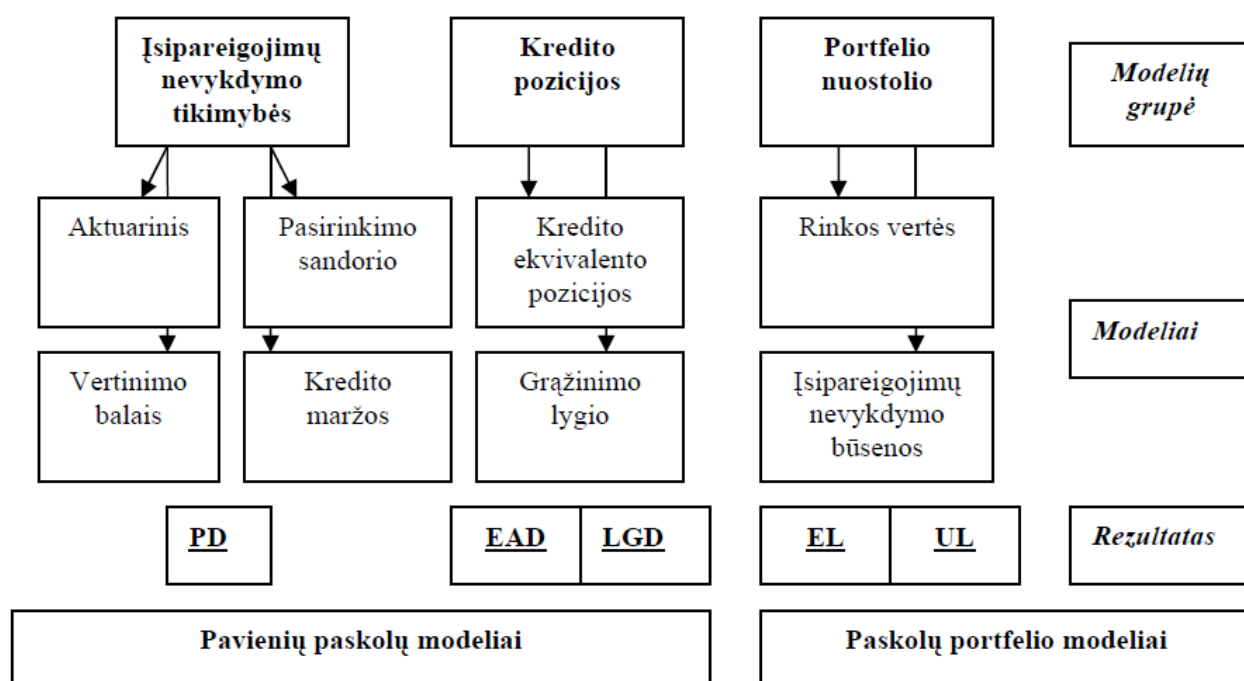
Įsipareigojimų nevykdymo tikimybės

Kredito pozicijos

Portfelio nuostolio

Modelių grupė

Aktuarinis

Pasirinkimo sandorio

Kredito ekvivalento pozicijos

Rinkos vertės

Modeliai

Vertinimo balais

Kredito maržos

Grąžinimo lygio

Įsipareigojimų nevykdymo būsenos

PD

EAD

LGD

EL

UL

Rezultatas

Pavienių paskolų modeliai

Paskolų portfelio modeliai